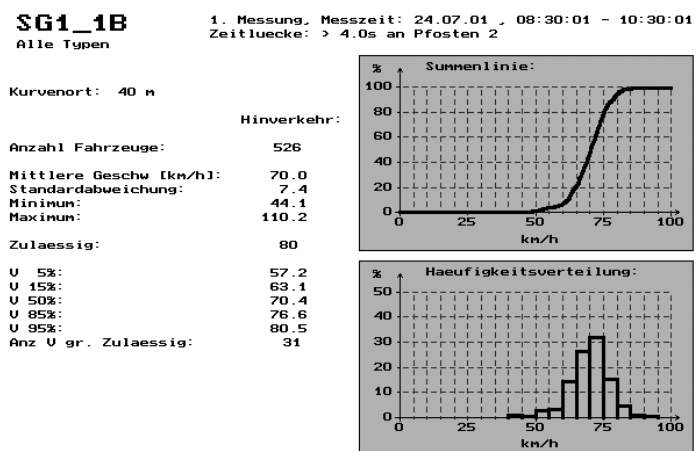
SG1_1B
Alle Typen

1. Messung, Messzeit: 24.07.01 , 08:30:01 - 10:30:01
Zeitluecke: > 4.0s an Pfosten 2

Kurvenort: 40 m

Hinverkehr:

| | |
|---|---|
| Anzahl Fahrzeuge: | 526 |
| Mittlere Geschw [km/h]: | 70.0 |
| Standardabweichung: | 7.4 |
| Minimum: | 44.1 |
| Maximum: | 110.2 |
| Zulaessig: | 80 |
| V 5%: | 57.2 |
| V 15%: | 63.1 |
| V 50%: | 70.4 |
| V 85%: | 76.6 |
| V 95%: | 80.5 |
| Anz V gr. Zulaessig: | 31 |

%
Summenlinie:
100
80
60
40
20
0
0 25 50 75 100
km/h

%
Haeufigkeitsverteilung:
50
40
30
20
10
0
0 25 50 75 100
km/h